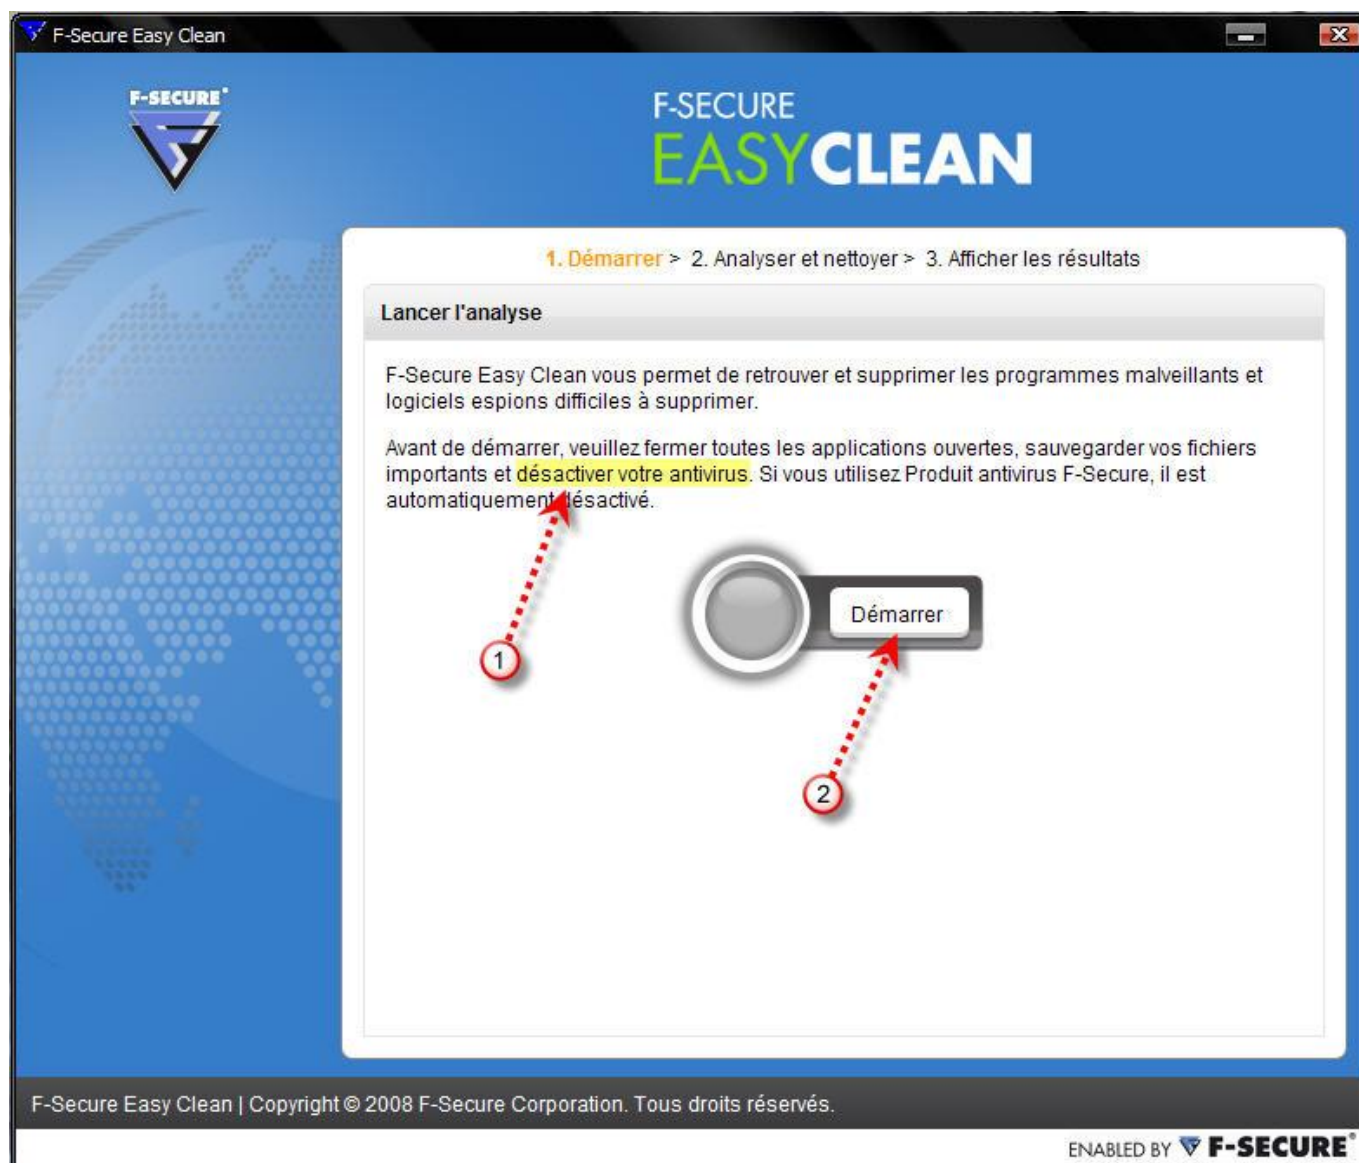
F-Secure Easy Clean

F-SECURE

F-SECURE
EASYCLEAN

1. Démarrer > 2. Analyser et nettoyer > 3. Afficher les résultats

Lancer l'analyse

F-Secure Easy Clean vous permet de retrouver et supprimer les programmes malveillants et logiciels espions difficiles à supprimer.

Avant de démarrer, veuillez fermer toutes les applications ouvertes, sauvegarder vos fichiers importants et désactiver votre antivirus. Si vous utilisez Produit antivirus F-Secure, il est automatiquement désactivé.

Démarrer

1

2

F-Secure Easy Clean | Copyright © 2008 F-Secure Corporation. Tous droits réservés.

ENABLED BY F-SECURE